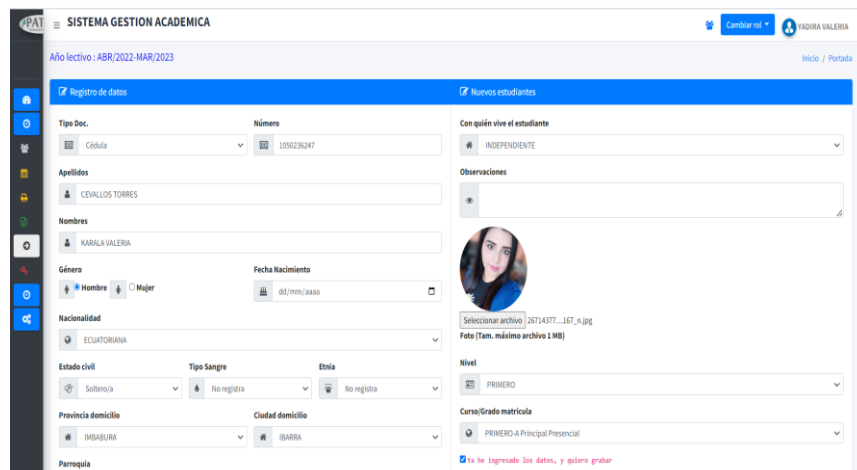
PAT ≡ SISTEMA GESTION ACADEMICA

Cambiar rol ▾ YADIRA VALERIA

Año lectivo : ABR/2022-MAR/2023

Inicio / Portada

Registro de datos

Tipo Doc.
Cédula

Número
1050236247

Apellidos
CEVALLOS TORRES

Nombres
KARALA VALERIA

Género
Hombre Mujer

Fecha Nacimiento
dd/mm/aaaa

Nacionalidad
ECUATORIANA

Estado civil
Soltero/a

Tipo Sangre
No registra

Etnia
No registra

Provincia domicilio
IMBABURA

Ciudad domicilio
IBARRA

Parroquia

Nuevos estudiantes

Con quién vive el estudiante
INDEPENDIENTE

Observaciones

Seleccionar archivo 26714377....167_n.jpg
Foto (Tam. máximo archivo 1 MB)

Nivel
PRIMERO

Curso/Grado matricula
PRIMERO-A Principal Presencial

Ya he ingresado los datos, y quiero grabar